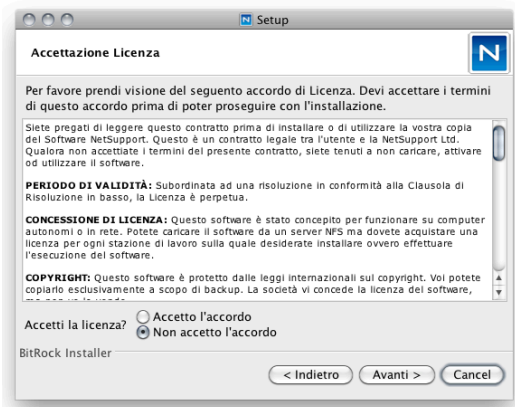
Setup

Accettazione Licenza

N

Per favore prendi visione del seguento accordo di Licenza. Devi accettare i termini di questo accordo prima di poter proseguire con l'installazione.

Siete pregati di leggere questo contratto prima di installare o di utilizzare la vostra copia del Software NetSupport. Questo è un contratto legale tra l'utente e la NetSupport Ltd. Qualora non accettiate i termini del presente contratto, siete tenuti a non caricare, attivare od utilizzare il software.

PERIODO DI VALIDITÀ: Subordinata ad una risoluzione in conformità alla Clausola di Risoluzione in basso, la Licenza è perpetua.

CONCESSIONE DI LICENZA: Questo software è stato concepito per funzionare su computer autonomi o in rete. Potete caricare il software da un server NFS ma dovete acquistare una licenza per ogni stazione di lavoro sulla quale desiderate installare ovvero effettuare l'esecuzione del software.

COPYRIGHT: Questo software è protetto dalle leggi internazionali sul copyright. Voi potete copiarlo esclusivamente a scopo di backup. La società vi concede la licenza del software, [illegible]

Accetti la licenza?
Accetto l'accordo
Non accetto l'accordo

BitRock Installer

< Indietro
Avanti >
Cancel